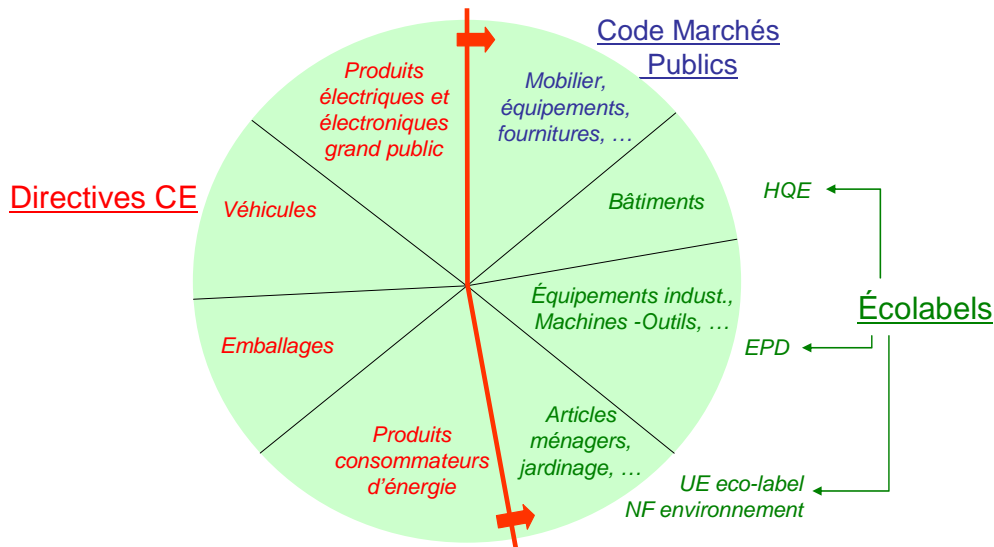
Code Marchés Publics

Directives CE

Produits électriques et électroniques grand public

Mobilier, équipements, fournitures, …

Véhicules

Bâtiments

HQE

Écolabels

Équipements indust., Machines -Outils, …

EPD

Emballages

Produits consommateurs d’énergie

Articles ménagers, jardinage, …

UE eco-label
NF environnement